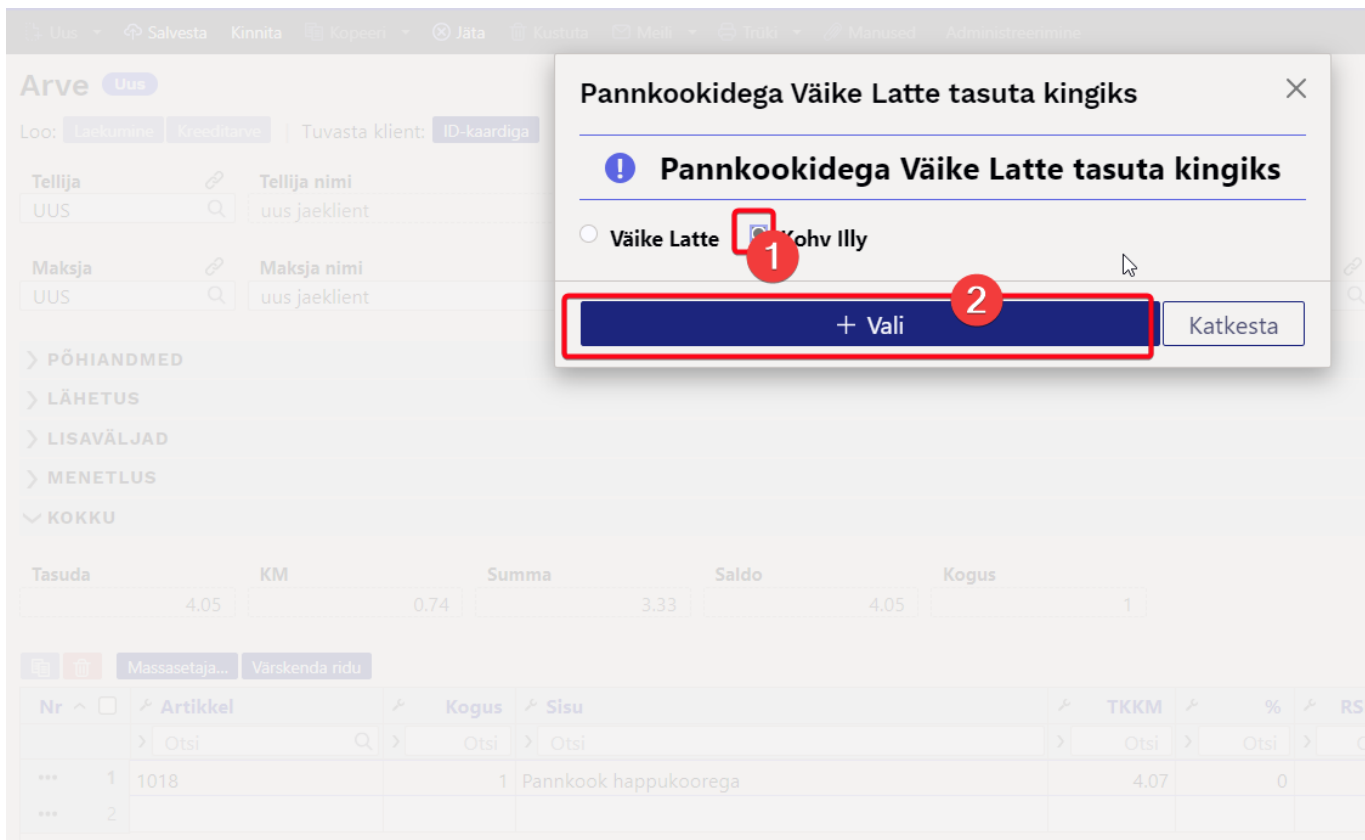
Uus Salvesta Kinnita Kopeeri Jäta Kustuta Meili Trüki Manused Administreerimine

Arve Uus

Loo: Laekumine Kreeditarve | Tuvasta klient: ID-kaardiga

Tellija
UUS

Tellija nimi
uus jaeklient

Maksja
UUS

Maksja nimi
uus jaeklient

PÕHIANDMED
LÄHETUS
LISAVÄLJAD
MENETLUS
KOKKU

| Tasuda | KM | Summa | Saldo | Kogus |
|---|---|---|---|---|
| 4.05 | 0.74 | 3.33 | 4.05 | 1 |

Massasetaja... Värskenda ridu

| Nr | Artikkel | Kogus | Sisu | TKKM | % | RS |
|---|---|---|---|---|---|---|
| | Otsi | Otsi | Otsi | Otsi | Otsi | |
| 1 | 1018 | 1 | Pannkook happukoorega | 4.07 | 0 | |
| 2 | | | | | | |

Pannkookidega Väike Latte tasuta kingiks

Pannkookidega Väike Latte tasuta kingiks

Väike Latte 1 Kohv Illy

2

+ Vali

Katkesta